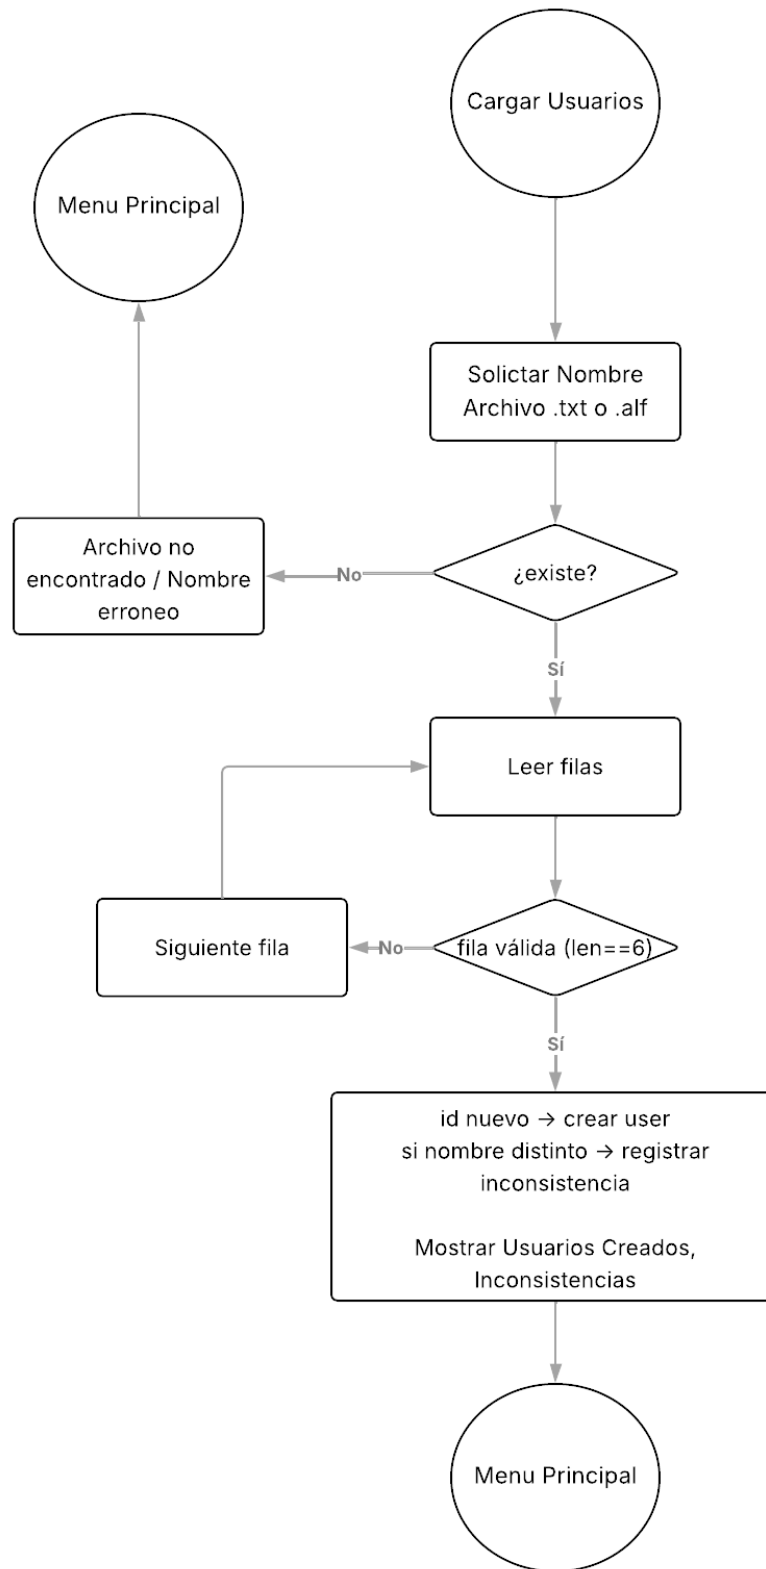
Cargar Usuarios

Menu Principal

Solictar Nombre Archivo .txt o .alf

Archivo no encontrado / Nombre erroneo

No

¿existe?

Sí

Leer filas

Siguiente fila

No

fila válida (len==6)

Sí

id nuevo → crear user
si nombre distinto → registrar inconsistencia

Mostrar Usuarios Creados, Inconsistencias

Menu Principal